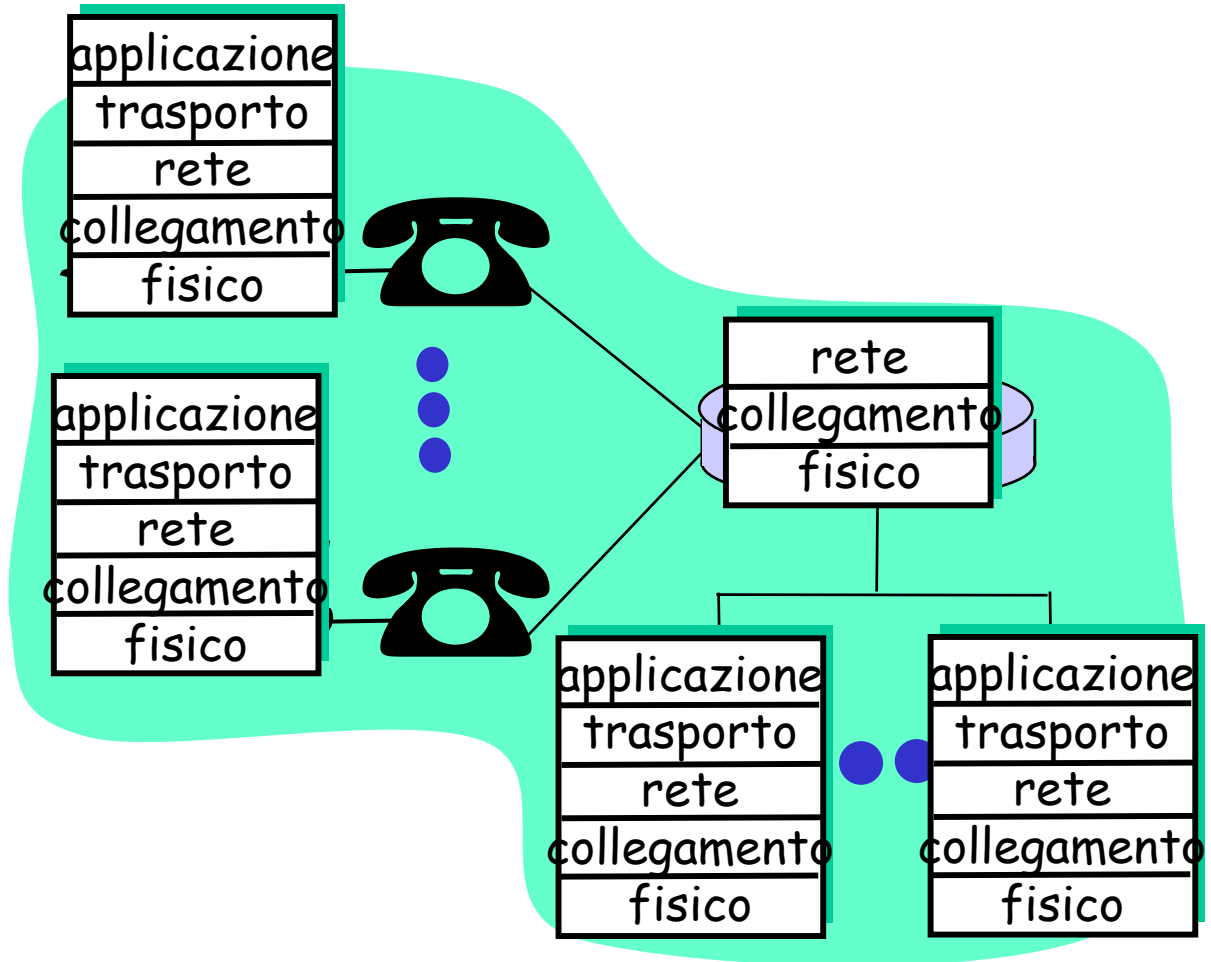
applicazione
trasporto
rete
collegamento
fisico

applicazione
trasporto
rete
collegamento
fisico

rete
collegamento
fisico

applicazione
trasporto
rete
collegamento
fisico

applicazione
trasporto
rete
collegamento
fisico